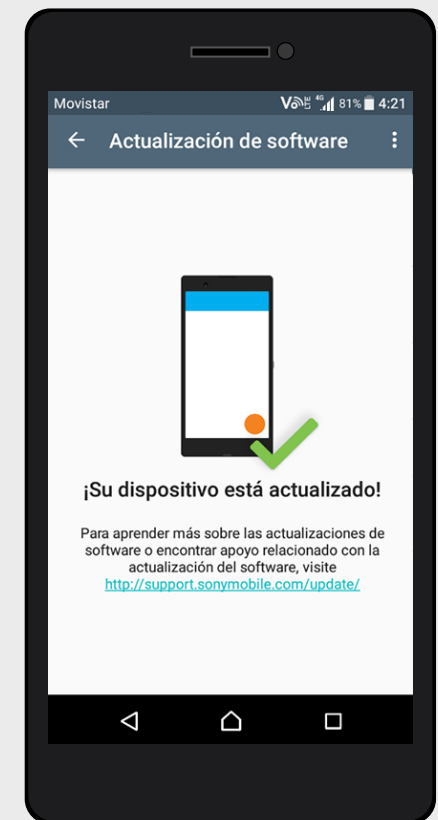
Movistar 81% 4:21

Actualización de software

¡Su dispositivo está actualizado!

Para aprender más sobre las actualizaciones de software o encontrar apoyo relacionado con la actualización del software, visite http://support.sonymobile.com/update/